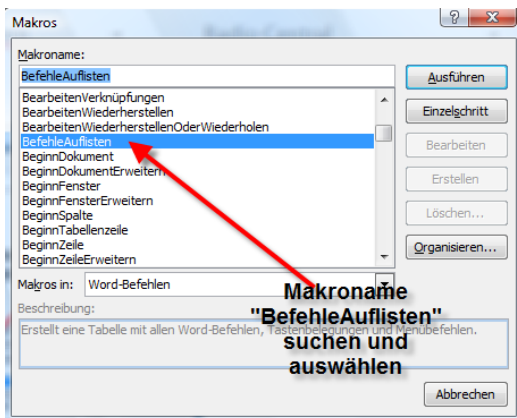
Makros

?

Makroname:

BefehleAuflisten

BearbeitenVerknüpfungen
BearbeitenWiederherstellen
BearbeitenWiederherstellenOderWiederholen
BefehleAuflisten
BeginnDokument
BeginnDokumentErweitern
BeginnFenster
BeginnFensterErweitern
BeginnSpalte
BeginnTabellenzeile
BeginnZeile
BeginnZeileErweitern

Ausführen
Einzelschritt
Bearbeiten
Erstellen
Löschen...
Organisieren...

Makros in: Word-Befehlen

Beschreibung:

Erstellt eine Tabelle mit allen Word-Befehlen, Tastenbelegungen und Menübefehlen.

Makroname "BefehleAuflisten" suchen und auswählen

Abbrechen